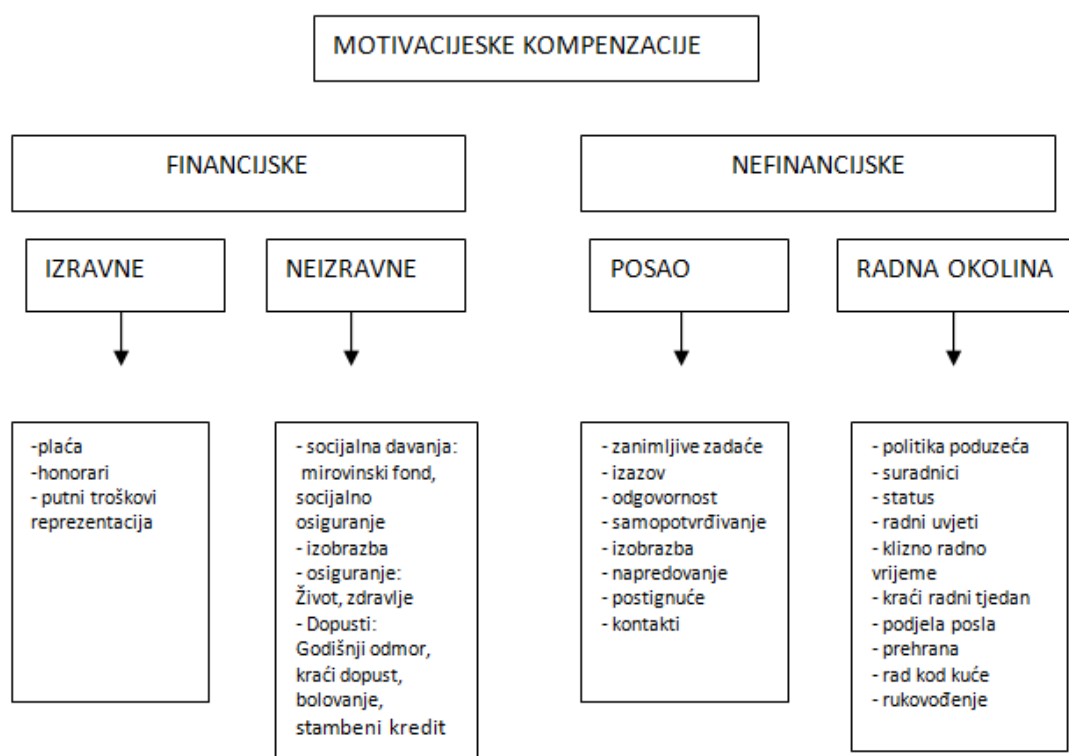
MOTIVACIJESKE KOMPENZACIJE

FINANCIJSKE

IZRAVNE

-plaća
-honorari
- putni troškovi reprezentacija

NEIZRAVNE

- socijalna davanja: mirovinski fond, socijalno osiguranje
- izobrazba
- osiguranje: Život, zdravlje
- Dopusti: Godišnji odmor, kraći dopust, bolovanje, stambeni kredit

NEFINANCIJSKE

POSAO

- zanimljive zadaće
- izazov
- odgovornost
- samopotvrđivanje
- izobrazba
- napredovanje
- postignuće
- kontakti

RADNA OKOLINA

- politika poduzeća
- suradnici
- status
- radni uvjeti
- klizno radno vrijeme
- kraći radni tjedan
- podjela posla
- prehrana
- rad kod kuće
- rukovođenje